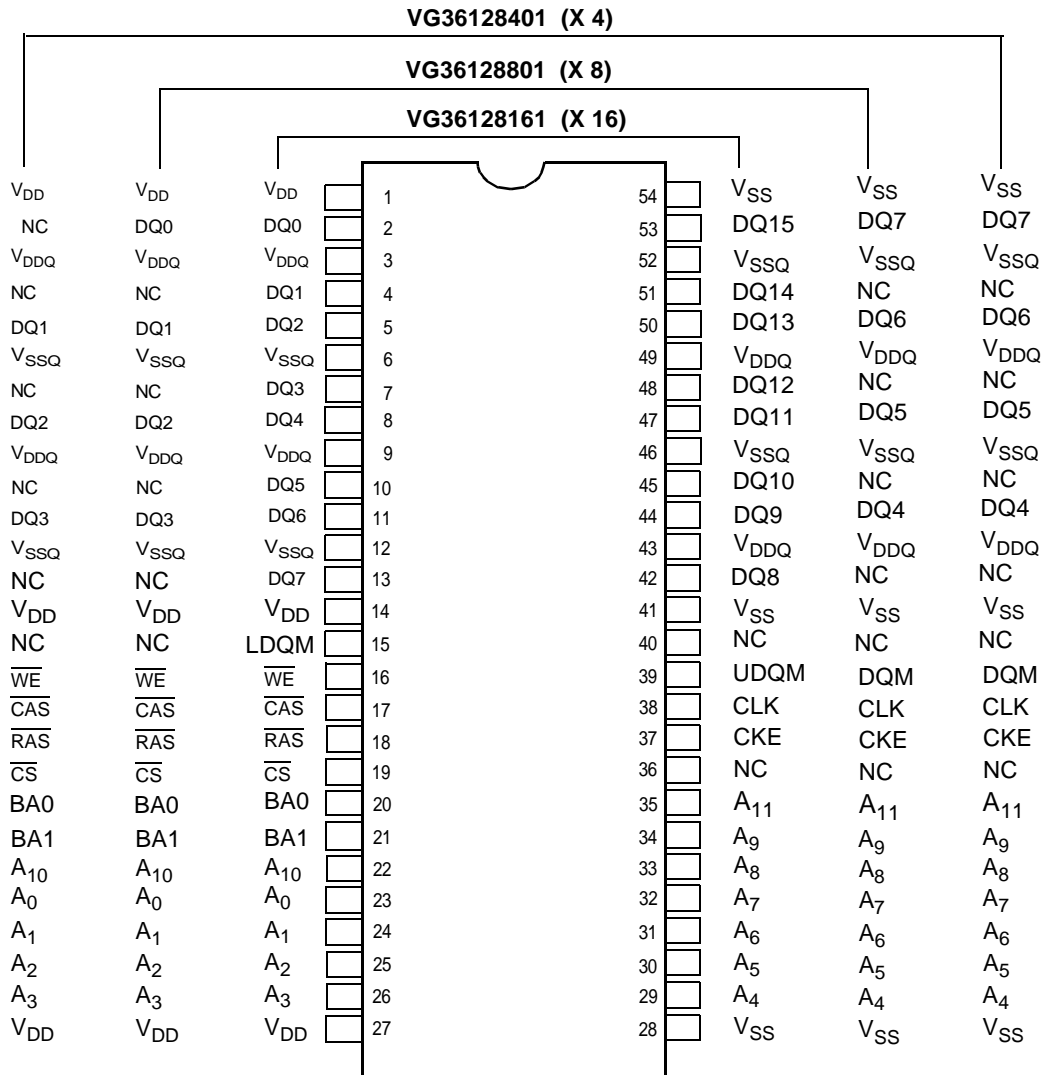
VG36128401 (X 4)

VG36128801 (X 8)

VG36128161 (X 16)

| X4 | X8 | X16 | Pin | Pin | X16 | X8 | X4 |
|---|---|---|---|---|---|---|---|
| $V_{DD}$ | $V_{DD}$ | $V_{DD}$ | 1 | 54 | $V_{SS}$ | $V_{SS}$ | $V_{SS}$ |
| NC | DQ0 | DQ0 | 2 | 53 | DQ15 | DQ7 | DQ7 |
| $V_{DDQ}$ | $V_{DDQ}$ | $V_{DDQ}$ | 3 | 52 | $V_{SSQ}$ | $V_{SSQ}$ | $V_{SSQ}$ |
| NC | NC | DQ1 | 4 | 51 | DQ14 | NC | NC |
| DQ1 | DQ1 | DQ2 | 5 | 50 | DQ13 | DQ6 | DQ6 |
| $V_{SSQ}$ | $V_{SSQ}$ | $V_{SSQ}$ | 6 | 49 | $V_{DDQ}$ | $V_{DDQ}$ | $V_{DDQ}$ |
| NC | NC | DQ3 | 7 | 48 | DQ12 | NC | NC |
| DQ2 | DQ2 | DQ4 | 8 | 47 | DQ11 | DQ5 | DQ5 |
| $V_{DDQ}$ | $V_{DDQ}$ | $V_{DDQ}$ | 9 | 46 | $V_{SSQ}$ | $V_{SSQ}$ | $V_{SSQ}$ |
| NC | NC | DQ5 | 10 | 45 | DQ10 | NC | NC |
| DQ3 | DQ3 | DQ6 | 11 | 44 | DQ9 | DQ4 | DQ4 |
| $V_{SSQ}$ | $V_{SSQ}$ | $V_{SSQ}$ | 12 | 43 | $V_{DDQ}$ | $V_{DDQ}$ | $V_{DDQ}$ |
| NC | NC | DQ7 | 13 | 42 | DQ8 | NC | NC |
| $V_{DD}$ | $V_{DD}$ | $V_{DD}$ | 14 | 41 | $V_{SS}$ | $V_{SS}$ | $V_{SS}$ |
| NC | NC | LDQM | 15 | 40 | NC | NC | NC |
| $\overline{WE}$ | $\overline{WE}$ | $\overline{WE}$ | 16 | 39 | UDQM | DQM | DQM |
| $\overline{CAS}$ | $\overline{CAS}$ | $\overline{CAS}$ | 17 | 38 | CLK | CLK | CLK |
| $\overline{RAS}$ | $\overline{RAS}$ | $\overline{RAS}$ | 18 | 37 | CKE | CKE | CKE |
| $\overline{CS}$ | $\overline{CS}$ | $\overline{CS}$ | 19 | 36 | NC | NC | NC |
| BA0 | BA0 | BA0 | 20 | 35 | $A_{11}$ | $A_{11}$ | $A_{11}$ |
| BA1 | BA1 | BA1 | 21 | 34 | $A_9$ | $A_9$ | $A_9$ |
| $A_{10}$ | $A_{10}$ | $A_{10}$ | 22 | 33 | $A_8$ | $A_8$ | $A_8$ |
| $A_0$ | $A_0$ | $A_0$ | 23 | 32 | $A_7$ | $A_7$ | $A_7$ |
| $A_1$ | $A_1$ | $A_1$ | 24 | 31 | $A_6$ | $A_6$ | $A_6$ |
| $A_2$ | $A_2$ | $A_2$ | 25 | 30 | $A_5$ | $A_5$ | $A_5$ |
| $A_3$ | $A_3$ | $A_3$ | 26 | 29 | $A_4$ | $A_4$ | $A_4$ |
| $V_{DD}$ | $V_{DD}$ | $V_{DD}$ | 27 | 28 | $V_{SS}$ | $V_{SS}$ | $V_{SS}$ |